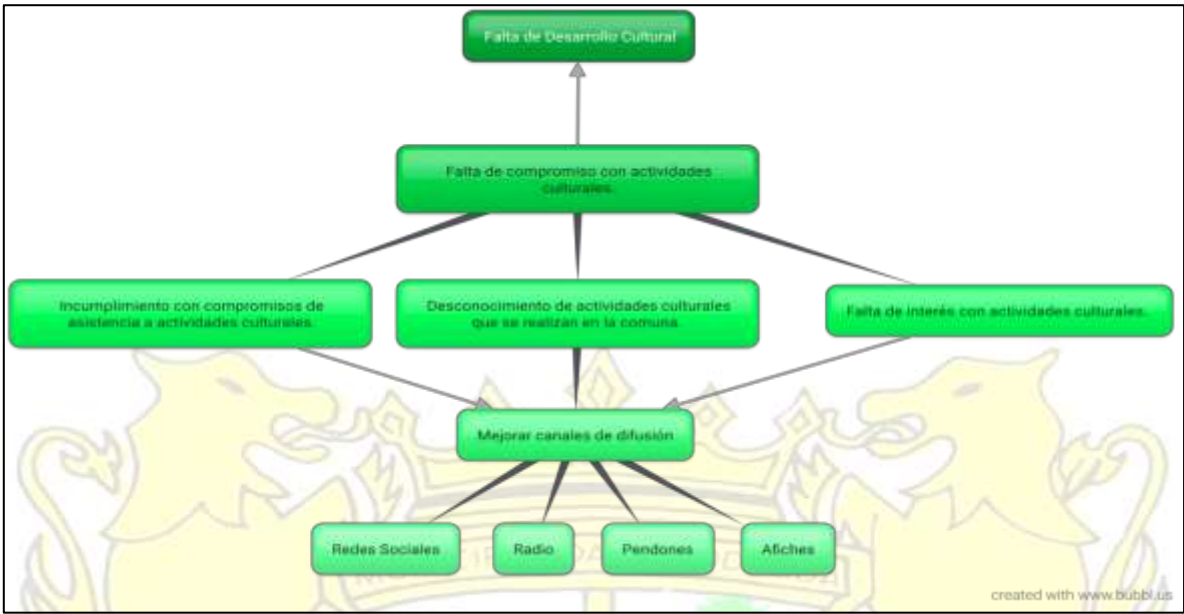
Falta de Desarrollo Cultural

Falta de compromiso con actividades culturales.

Incumplimiento con compromisos de asistencia a actividades culturales.

Desconocimiento de actividades culturales que se realizan en la comuna.

Falta de interés con actividades culturales.

Mejorar canales de difusión

Redes Sociales

Radio

Pendones

Afiches

created with www.bubbl.us